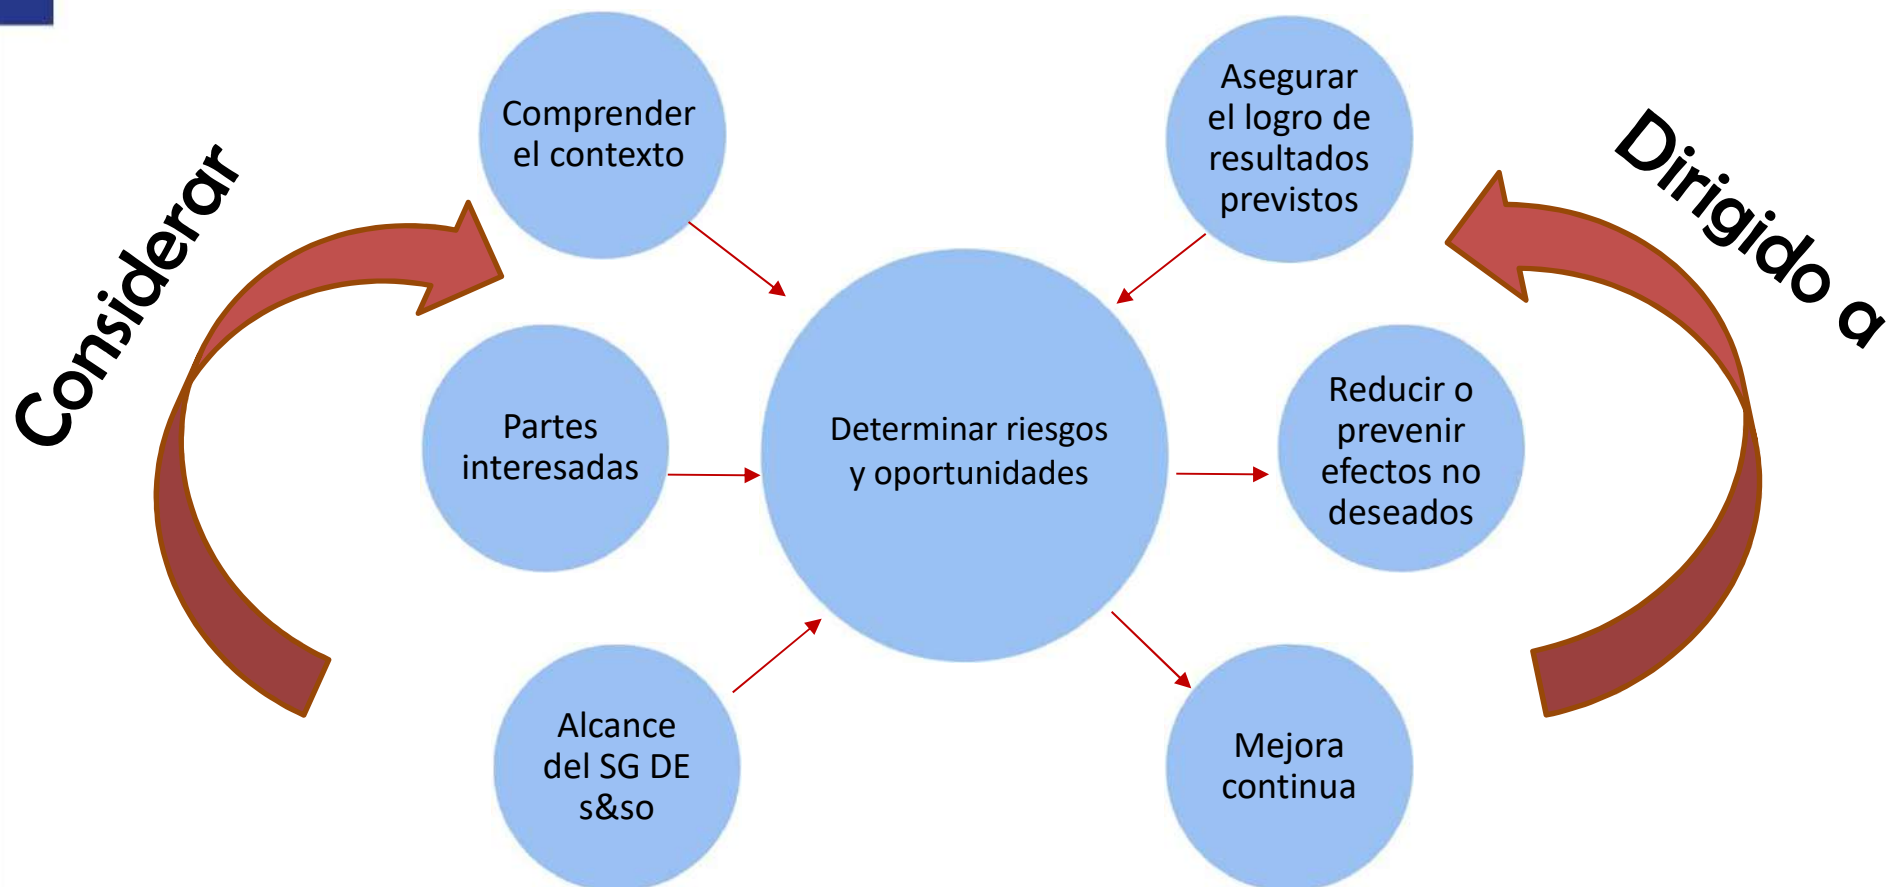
Considerar

Comprender el contexto

Partes interesadas

Alcance del SG DE s&so

Determinar riesgos y oportunidades

Asegurar el logro de resultados previstos

Reducir o prevenir efectos no deseados

Mejora continua

Dirigido a